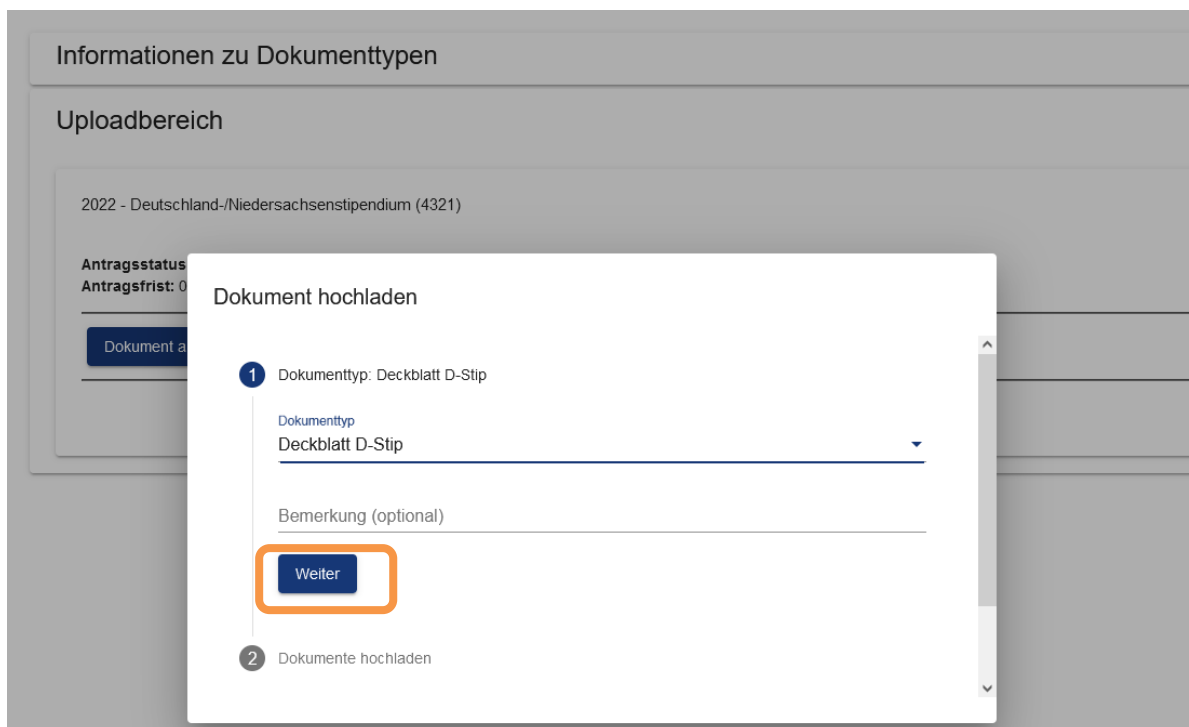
Informationen zu Dokumenttypen

Uploadbereich

2022 - Deutschland-/Niedersachsenstipendium (4321)

Antragsstatus
Antragsfrist: 0

Dokument a

Dokument hochladen

1 Dokumenttyp: Deckblatt D-Stip

Dokumenttyp
Deckblatt D-Stip

Bemerkung (optional)

Weiter

2 Dokumente hochladen